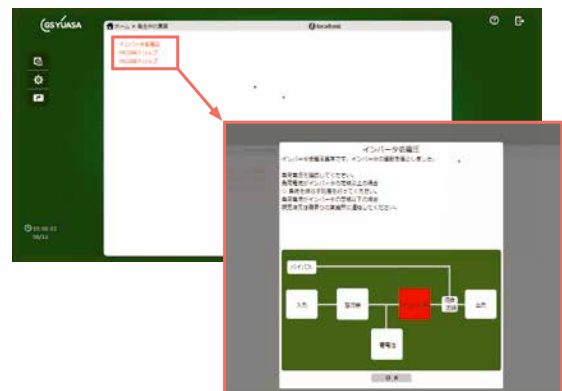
GS YUASA

ホーム > 発生中の事象

localhost

インバータ部異常
MCCB断トリップ
MCCB断トリップ

05:30:02
09/13

インバータ部異常

インバータ部異常発生です。インバータの運転を停止しました。

バイパス

入力

整流器

出力

蓄電池

OK